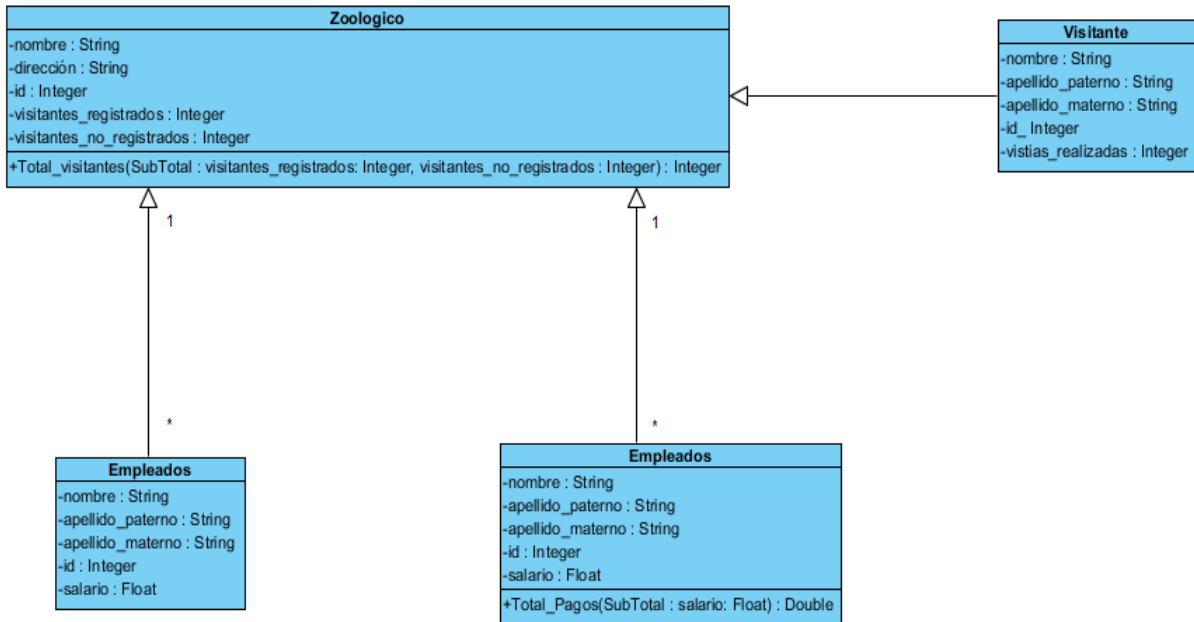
Zoologico
-nombre : String
-dirección : String
-id : Integer
-visitantes_registrados : Integer
-visitantes_no_registrados : Integer
+Total_visitantes(SubTotal : visitantes_registrados: Integer, visitantes_no_registrados : Integer) : Integer

Visitante
-nombre : String
-apellido_paterno : String
-apellido_materno : String
-id_ Integer
-vistias_realizadas : Integer

1

1

*

*

Empleados
-nombre : String
-apellido_paterno : String
-apellido_materno : String
-id : Integer
-salario : Float

Empleados
-nombre : String
-apellido_paterno : String
-apellido_materno : String
-id : Integer
-salario : Float
+Total_Pagos(SubTotal : salario: Float) : Double